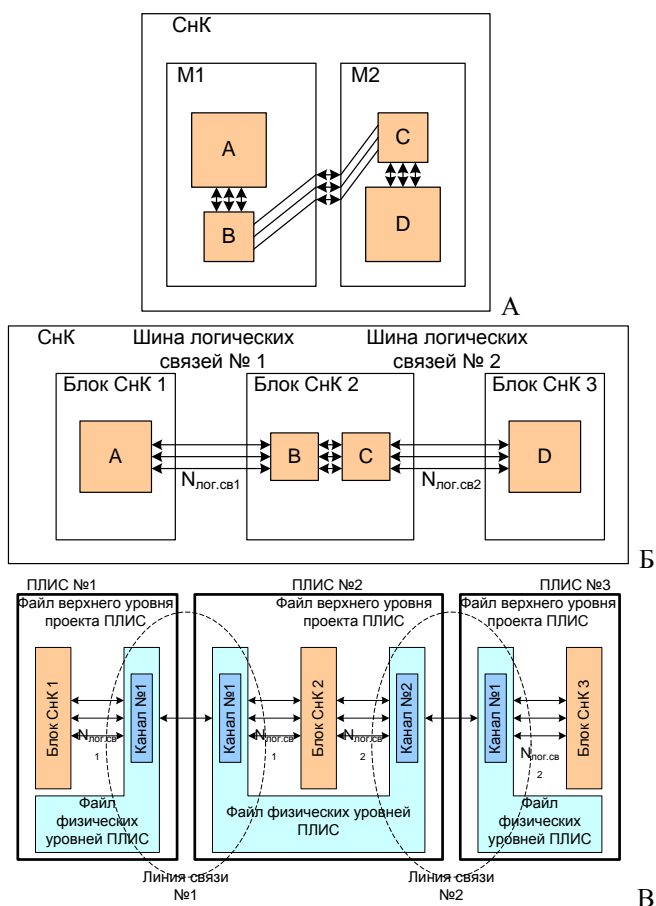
СнК

М1

М2

A

B

C

D

А

СнК

Шина логических связей № 1

Шина логических связей № 2

Блок СнК 1

Блок СнК 2

Блок СнК 3

A

B

C

D

$N_{лог.св1}$

$N_{лог.св2}$

Б

ПЛИС №1

ПЛИС №2

ПЛИС №3

Файл верхнего уровня проекта ПЛИС

Файл верхнего уровня проекта ПЛИС

Файл верхнего уровня проекта ПЛИС

Блок СнК 1

Канал №1

$N_{лог.св}$ 1

Канал №1

$N_{лог.св}$ 1

Блок СнК 2

$N_{лог.св}$ 2

Канал №2

Канал №1

$N_{лог.св}$ 2

Блок СнК 3

Файл физических уровней ПЛИС

Файл физических уровней ПЛИС

Файл физических уровней ПЛИС

Линия связи №1

Линия связи №2

В